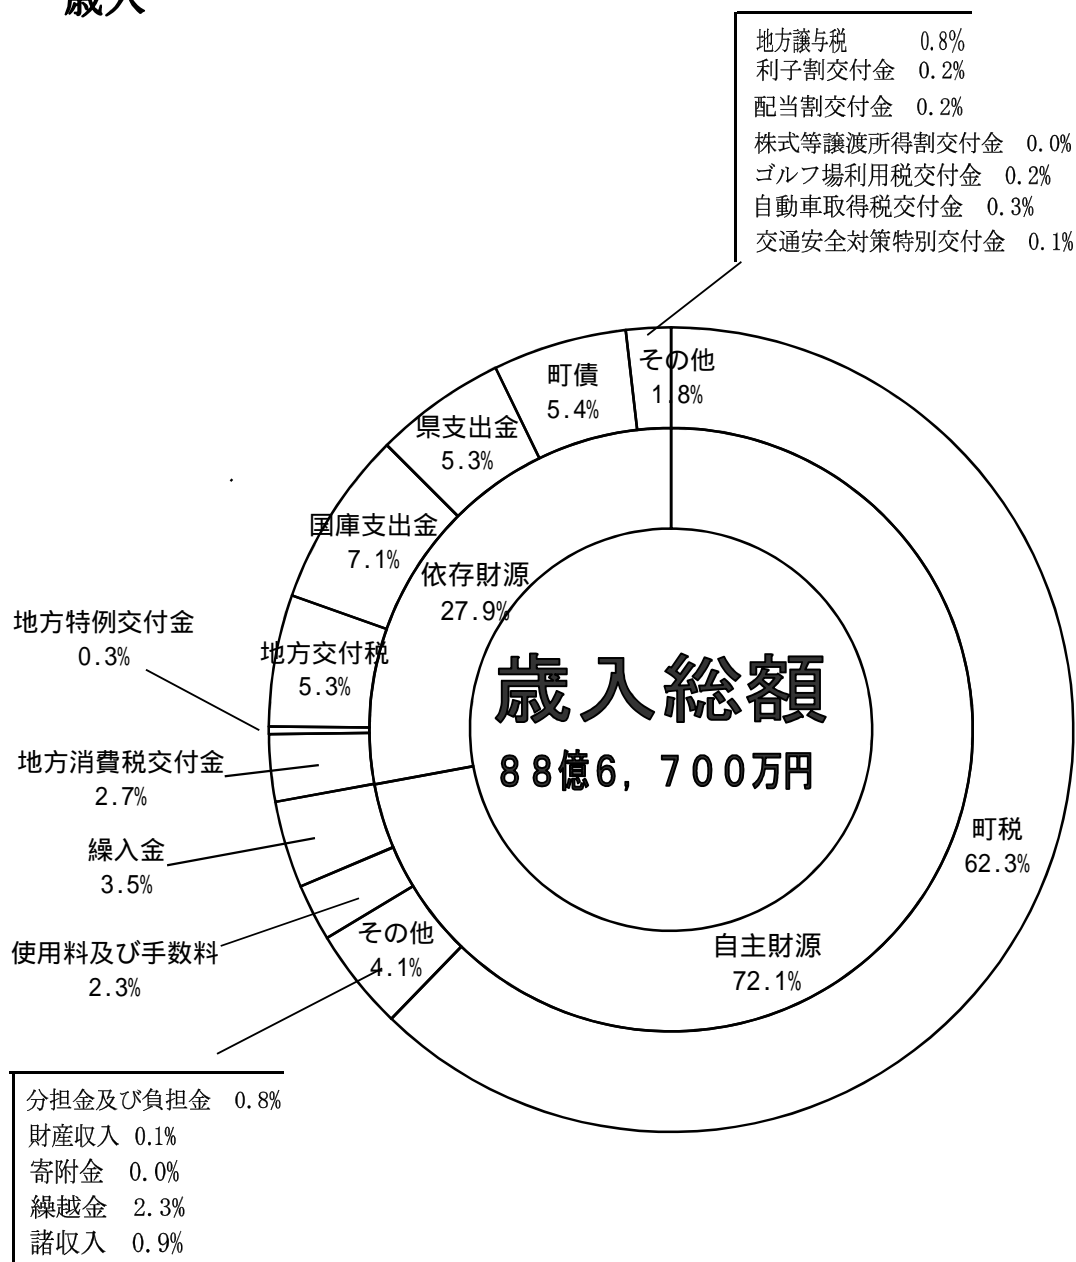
歳入

地方譲与税 0.8%
利子割交付金 0.2%
配当割交付金 0.2%
株式等譲渡所得割交付金 0.0%
ゴルフ場利用税交付金 0.2%
自動車取得税交付金 0.3%
交通安全対策特別交付金 0.1%

町債
5.4%

その他
1.8%

県支出金
5.3%

国庫支出金
7.1%

依存財源
27.9%

地方特例交付金
0.3%

地方交付税
5.3%

歳入総額
88億6,700万円

地方消費税交付金
2.7%

繰入金
3.5%

町税
62.3%

使用料及び手数料
2.3%

その他
4.1%

自主財源
72.1%

分担金及び負担金 0.8%
財産収入 0.1%
寄附金 0.0%
繰越金 2.3%
諸収入 0.9%